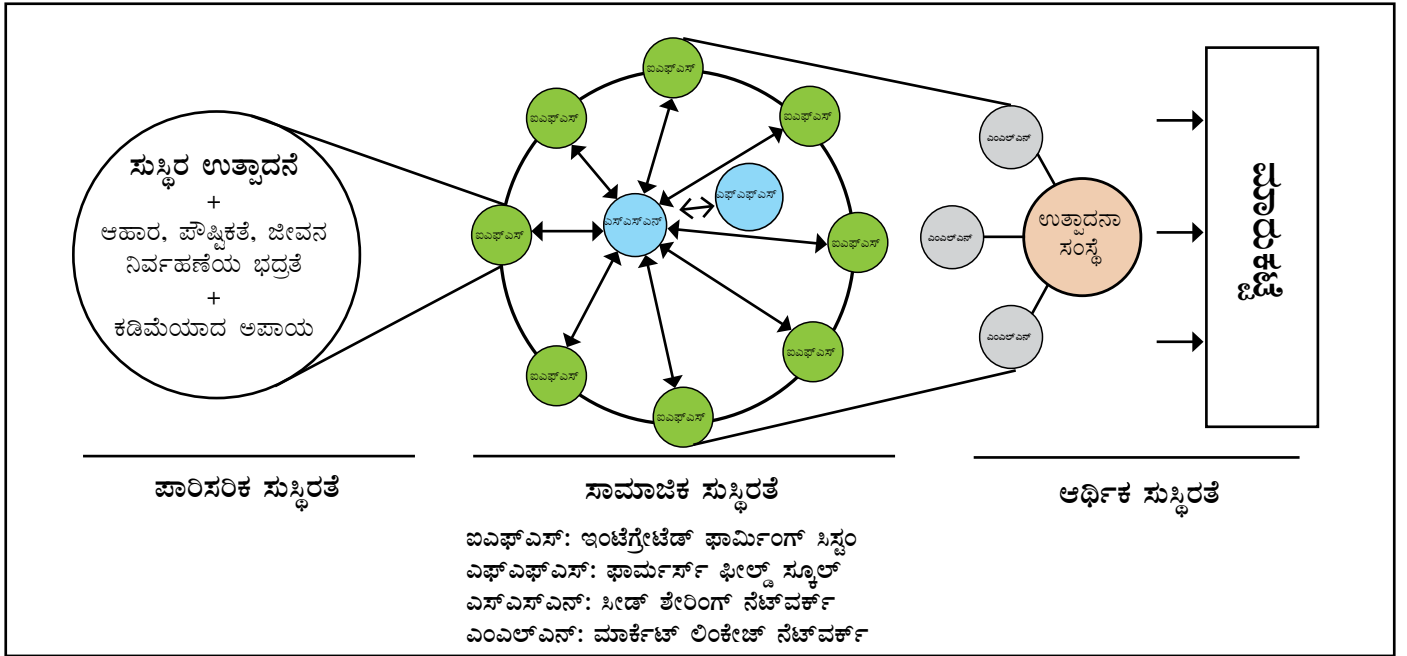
ಸುಸ್ಥಿರ ಉತ್ಪಾದನೆ
+
ಆಹಾರ, ಪೌಷ್ಟಿಕತೆ, ಜೀವನ ನಿರ್ವಹಣೆಯ ಭದ್ರತೆ
+
ಕಡಿಮೆಯಾದ ಅಪಾಯ

ಐಎಫ್ಎಸ್
ಐಎಫ್ಎಸ್
ಐಎಫ್ಎಸ್
ಐಎಫ್ಎಸ್
ಎಸ್ಎಸ್ಎನ್
ಎಫ್ಎಫ್ಎಸ್
ಐಎಫ್ಎಸ್
ಐಎಫ್ಎಸ್
ಐಎಫ್ಎಸ್
ಐಎಫ್ಎಸ್

ಎಂಎಲ್ಎನ್
ಎಂಎಲ್ಎನ್
ಉತ್ಪಾದನಾ ಸಂಸ್ಥೆ
ಎಂಎಲ್ಎನ್

ಮಾರುಕಟ್ಟೆ

ಪಾರಿಸರಿಕ ಸುಸ್ಥಿರತೆ

ಸಾಮಾಜಿಕ ಸುಸ್ಥಿರತೆ

ಆರ್ಥಿಕ ಸುಸ್ಥಿರತೆ

ಐಎಫ್ಎಸ್: ಇಂಟೆಗ್ರೇಟೆಡ್ ಫಾರ್ಮಿಂಗ್ ಸಿಸ್ಟಂ
ಎಫ್ಎಫ್ಎಸ್: ಫಾರ್ಮರ್ಸ್ ಫೀಲ್ಡ್ ಸ್ಕೂಲ್
ಎಸ್ಎಸ್ಎನ್: ಸೀಡ್ ಶೇರಿಂಗ್ ನೆಟ್‌ವರ್ಕ್
ಎಂಎಲ್ಎನ್: ಮಾರ್ಕೆಟ್ ಲಿಂಕೇಜ್ ನೆಟ್‌ವರ್ಕ್